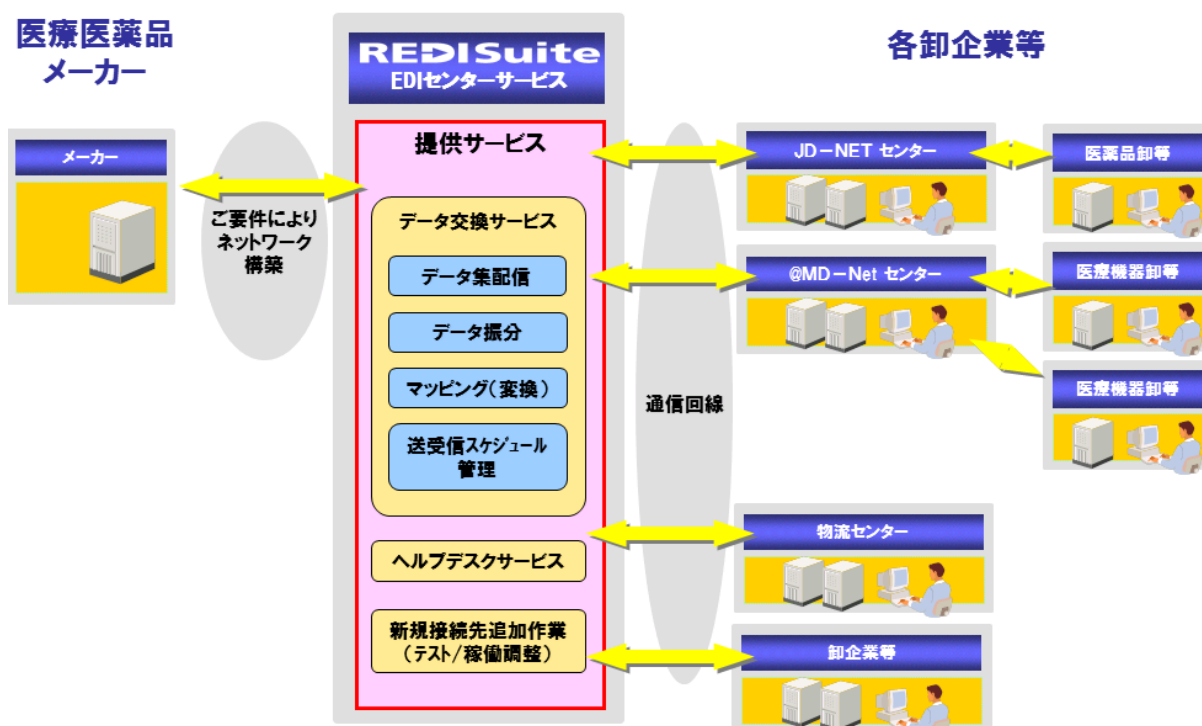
医療医薬品
メーカー

REDISuite
EDIセンターサービス

各卸企業等

メーカー

ご要件により
ネットワーク
構築

提供サービス

データ交換サービス

データ集配信

データ振分

マッピング（変換）

送受信スケジュール
管理

ヘルプデスクサービス

新規接続先追加作業
（テスト/稼働調整）

通信回線

JD－NET センター

医薬品卸等

@MD－Net センター

医療機器卸等

医療機器卸等

物流センター

卸企業等